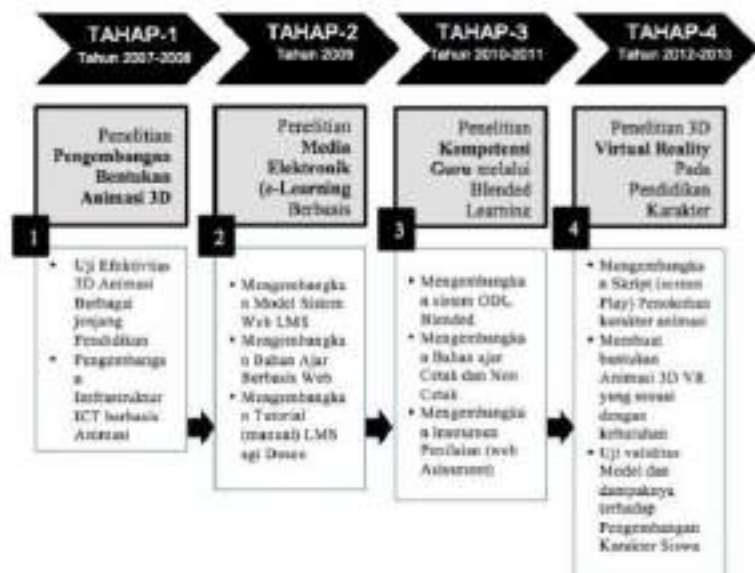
TAHAP-1
Tahun 2007-2008

TAHAP-2
Tahun 2009

TAHAP-3
Tahun 2010-2011

TAHAP-4
Tahun 2012-2013

Penelitian **Pengembangan Bentukan Animasi 3D**

1

• Uji Efektivitas 3D Animasi Berbagai Jenjang Pendidikan
• Pengembangan Infrastruktur ICT berbasis Animasi

Penelitian **Media Elektronik (e-Learning** Berbasis

2

• Mengembangkan Model Sistem Web LMS
• Mengembangkan Bahan Ajar Berbasis Web
• Mengembangkan Tutorial (manual) LMS agi Dosen

Penelitian **Kompetensi Guru** melalui Blended Learning

3

• Mengembangkan sistem ODL Blended
• Mengembangkan Bahan ajar Cetak dan Non Cetak
• Mengembangkan Instrumen Penilaian (web Asessment)

Penelitian 3D **Virtual Reality** Pada Pendidikan Karakter

4

• Mengembangkan Skript (screen Play) Penokohan karakter animasi
• Membuat bentukan Animasi 3D VR yang sesuai dengan kebutuhan
• Uji validitas Model dan dampaknya terhadap Pengembangan Karakter Siswa